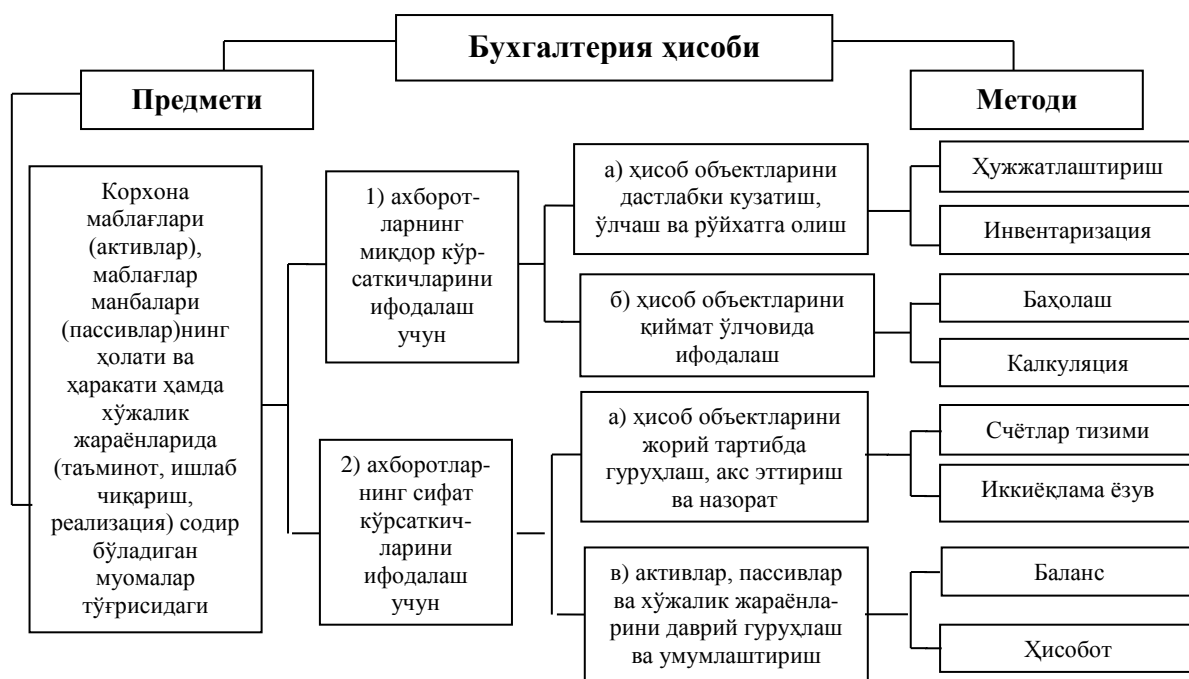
Бухгалтерия ҳисоби

Предмети

Методи

Корхона маблағлари (активлар), маблағлар манбалари (пассивлар)нинг ҳолати ва ҳаракати ҳамда хўжалик жараёнларида (таъминот, ишлаб чиқариш, реализация) содир бўладиган муомалар тўғрисидаги

1) ахборотларнинг миқдор кўрсаткичларини ифодалаш учун

2) ахборотларнинг сифат кўрсаткичларини ифодалаш учун

а) ҳисоб объектларини дастлабки кузатиш, ўлчаш ва рўйхатга олиш

б) ҳисоб объектларини қиймат ўлчовида ифодалаш

а) ҳисоб объектларини жорий тартибда гуруҳлаш, акс эттириш ва назорат

в) активлар, пассивлар ва хўжалик жараёнларини даврий гуруҳлаш ва умумлаштириш

Ҳужжатлаштириш

Инвентаризация

Баҳолаш

Калкуляция

Счётлар тизими

Иккиёқлама ёзув

Баланс

Ҳисобот